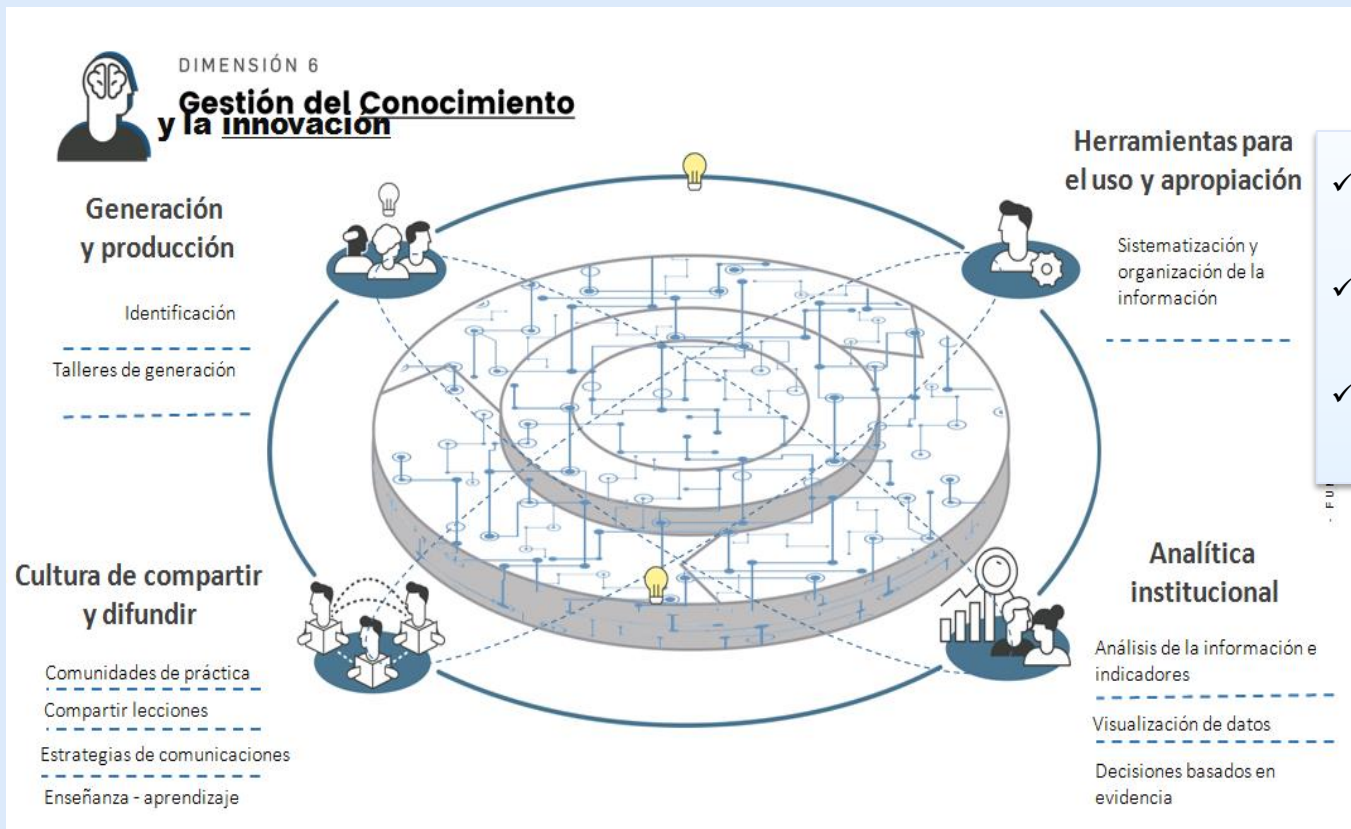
DIMENSIÓN 6

Gestión del Conocimiento y la innovación

Generación y producción

Identificación

Talleres de generación

Herramientas para el uso y apropiación

Sistematización y organización de la información

Cultura de compartir y difundir

Comunidades de práctica

Compartir lecciones

Estrategias de comunicaciones

Enseñanza - aprendizaje

Analítica institucional

Análisis de la información e indicadores

Visualización de datos

Decisiones basados en evidencia

✓

✓

✓

- FU